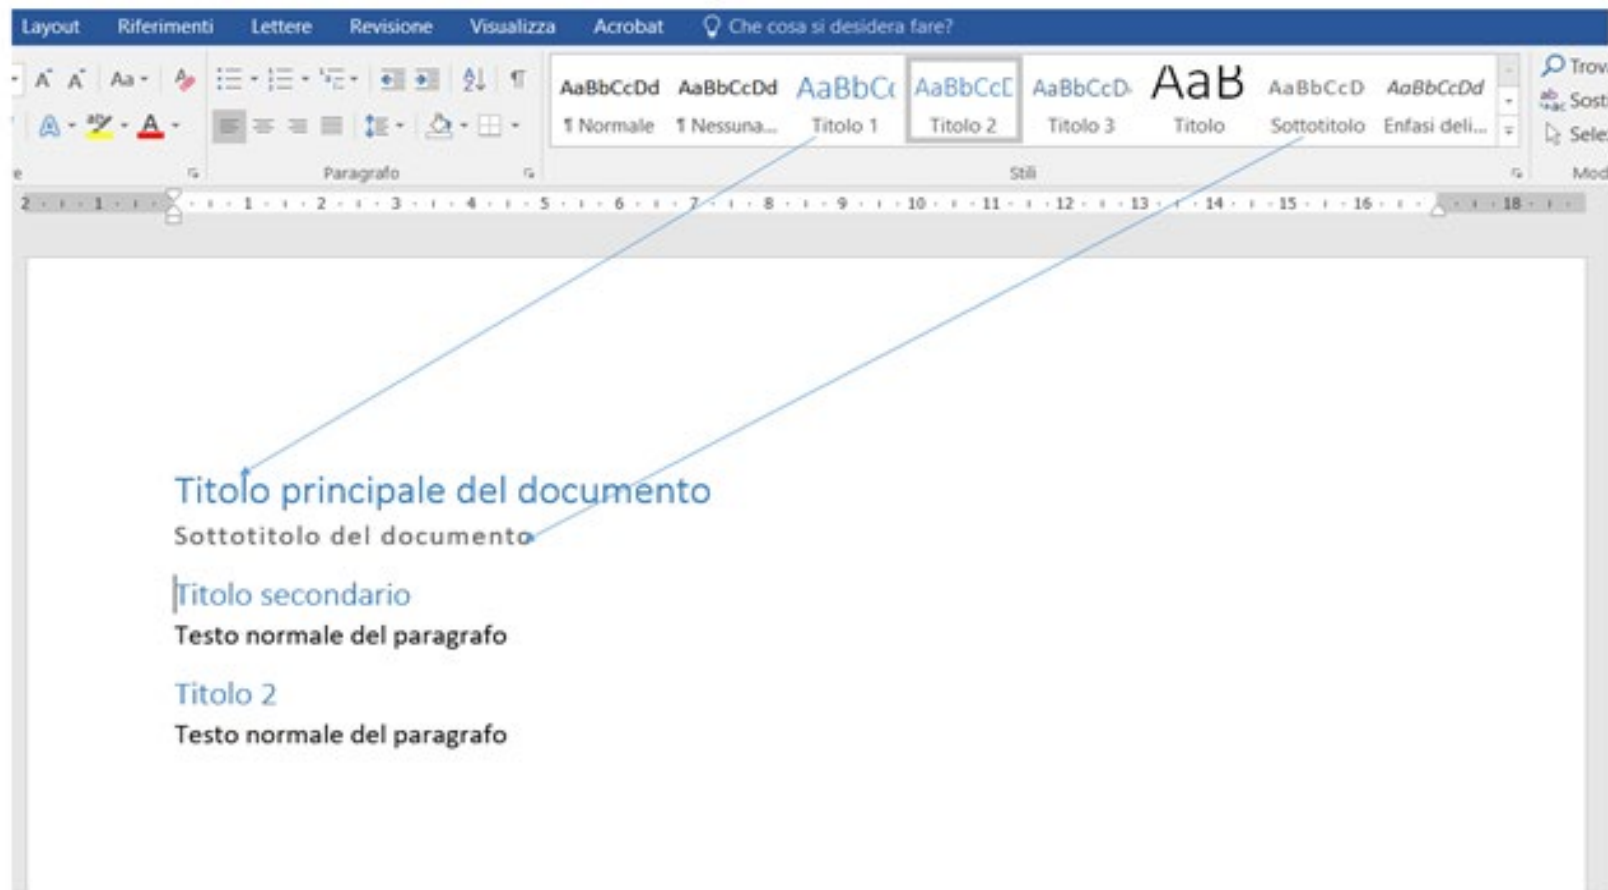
Layout Riferimenti Lettere Revisione Visualizza Acrobat Che cosa si desidera fare?

Aa

AaBbCcDd ¶ Normale
AaBbCcDd ¶ Nessuna...
AaBbC( Titolo 1
AaBbCcI Titolo 2
AaBbCcD Titolo 3
AaB Titolo
AaBbCcD Sottotitolo
AaBbCcDd Enfasi deli...

Trov
Sost
Sele

e Paragrafo Stili Mod

2 1 1 2 3 4 5 6 7 8 9 10 11 12 13 14 15 16 18

Titolo principale del documento
Sottotitolo del documento

Titolo secondario
Testo normale del paragrafo

Titolo 2
Testo normale del paragrafo